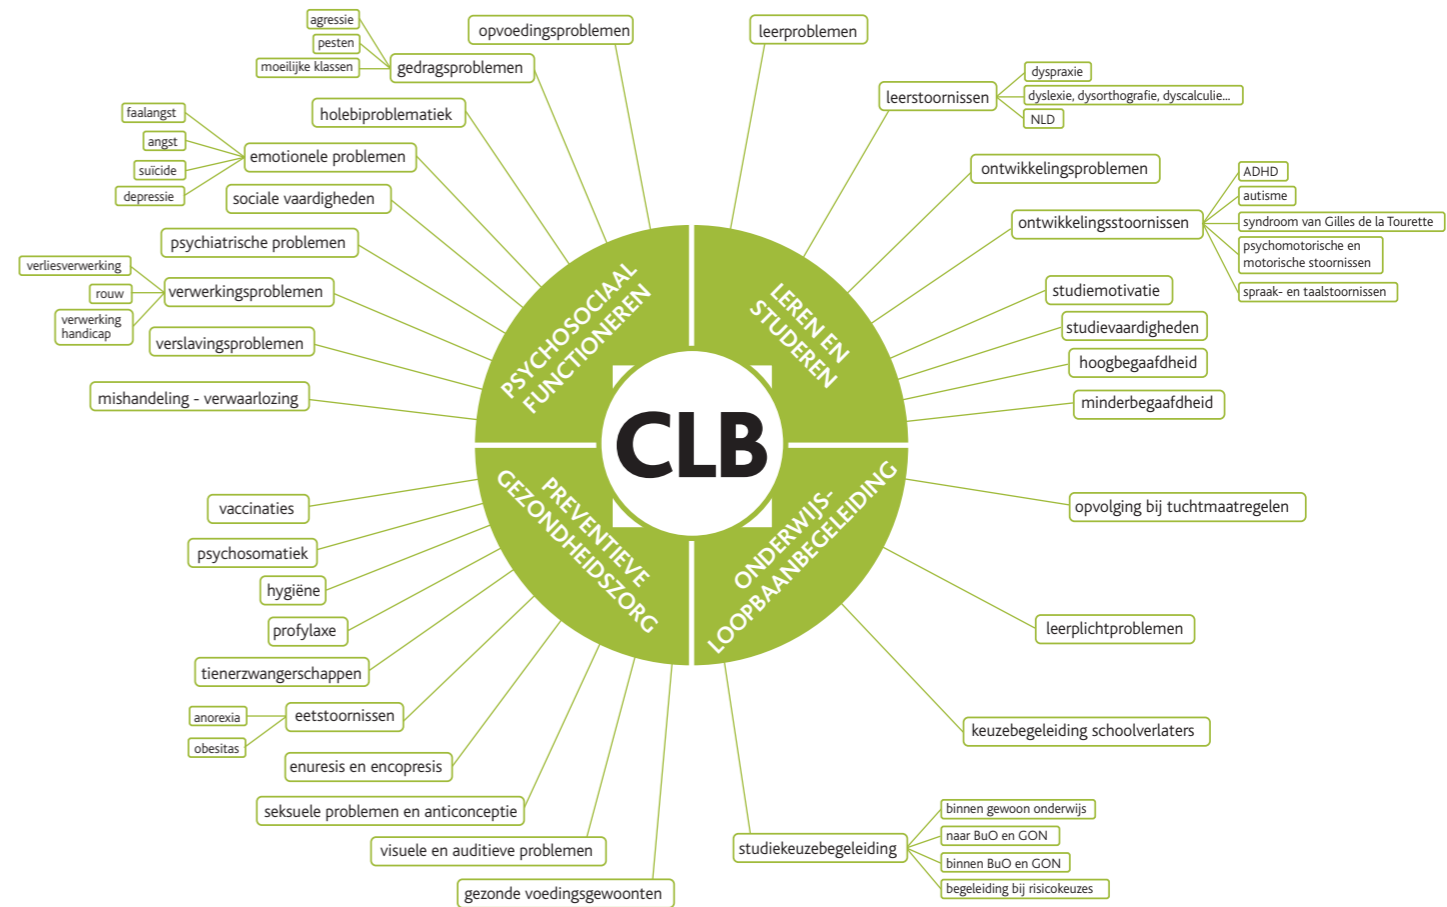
CLB

PSYCHOSOCIAAL FUNCTIONEREN

agressie
pesten
moeilijke klassen
gedragsproblemen
opvoedingsproblemen
holebiproblematiek
faalangst
angst
suïcide
depressie
emotionele problemen
sociale vaardigheden
psychiatrische problemen
verliesverwerking
rouw
verwerking handicap
verwerkingsproblemen
verslavingsproblemen
mishandeling - verwaarlozing

LEREN EN STUDEREN

leerproblemen
leerstoornissen
dyspraxie
dyslexie, dysorthografie, dyscalculie...
NLD
ontwikkelingsproblemen
ontwikkelingsstoornissen
ADHD
autisme
syndroom van Gilles de la Tourette
psychomotorische en motorische stoornissen
spraak- en taalstoornissen
studiemotivatie
studievaardigheden
hoogbegaafdheid
minderbegaafdheid

PREVENTIEVE GEZONDHEIDSZORG

vaccinaties
psychosomatiek
hygiëne
profylaxe
tienerzwangerschappen
anorexia
obesitas
eetstoornissen
enuresis en encopresis
seksuele problemen en anticonceptie
visuele en auditieve problemen
gezonde voedingsgewoonten

ONDERWIJS-LOOPBAANBEGELEIDING

opvolging bij tuchtmaatregelen
leerplichtproblemen
keuzebegeleiding schoolverlaters
studiekeuzebegeleiding
binnen gewoon onderwijs
naar BuO en GON
binnen BuO en GON
begeleiding bij risicokeuzes